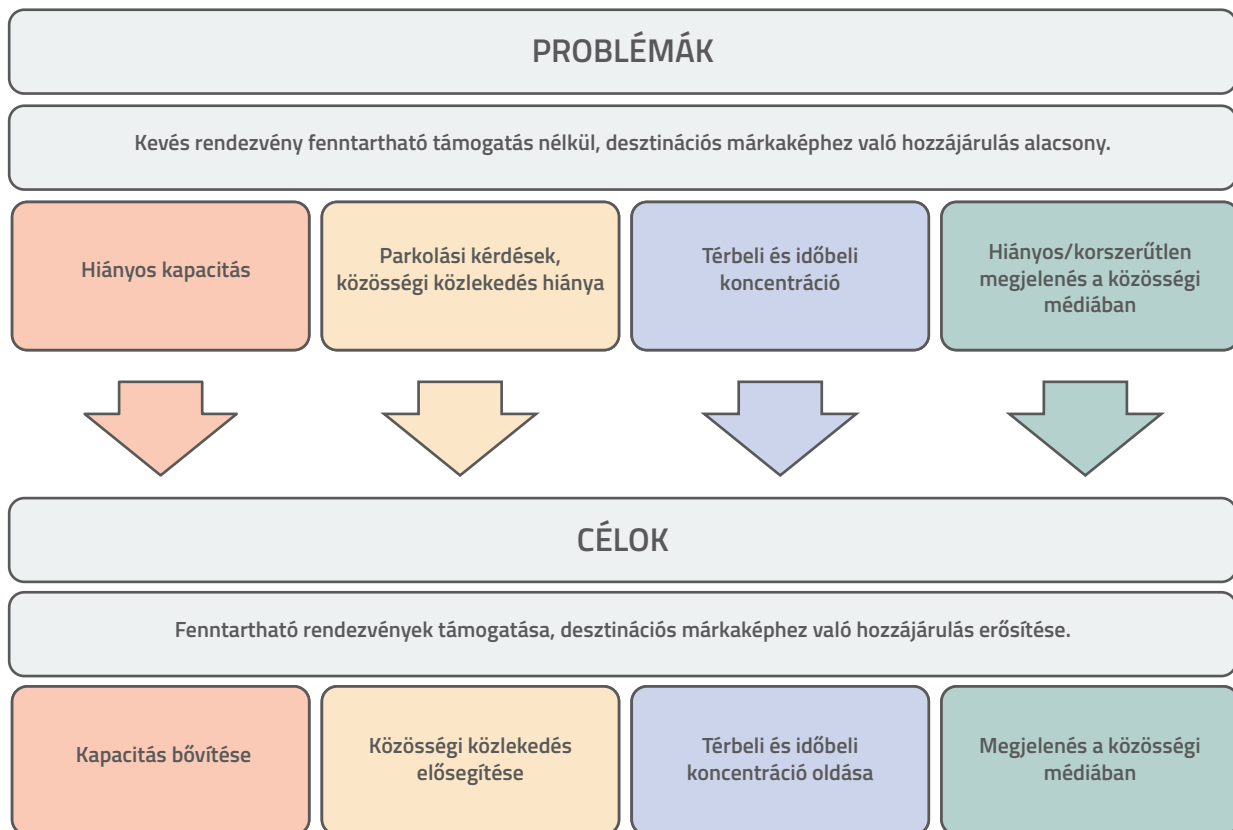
PROBLÉMÁK

Kevés rendezvény fenntartható támogatás nélkül, desztinációs márkaképhez való hozzájárulás alacsony.

Hiányos kapacitás

Parkolási kérdések, közösségi közlekedés hiánya

Térbeli és időbeli koncentráció

Hiányos/korszerűtlen megjelenés a közösségi médiában

CÉLOK

Fenntartható rendezvények támogatása, desztinációs márkaképhez való hozzájárulás erősítése.

Kapacitás bővítése

Közösségi közlekedés elősegítése

Térbeli és időbeli koncentráció oldása

Megjelenés a közösségi médiában